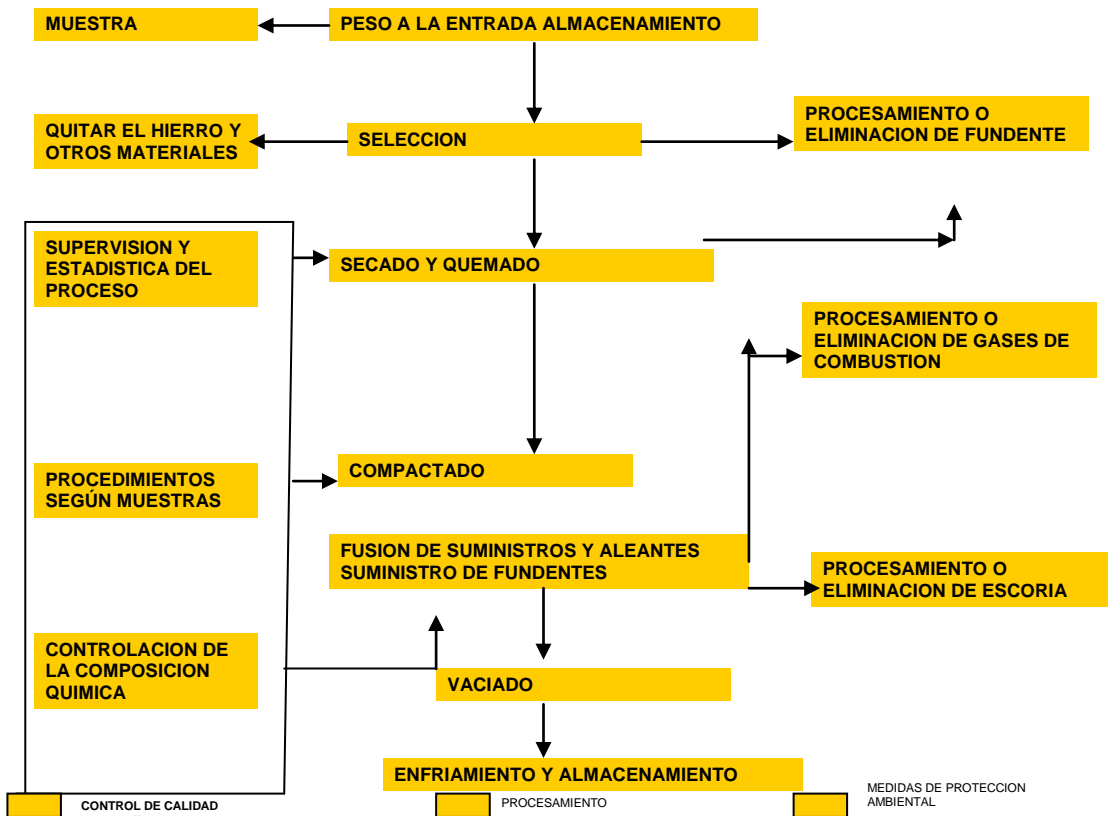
MUESTRA

PESO A LA ENTRADA ALMACENAMIENTO

QUITAR EL HIERRO Y OTROS MATERIALES

SELECCION

PROCESAMIENTO O ELIMINACION DE FUNDENTE

SUPERVISION Y ESTADISTICA DEL PROCESO

SECADO Y QUEMADO

PROCESAMIENTO O ELIMINACION DE GASES DE COMBUSTION

PROCEDIMIENTOS SEGÚN MUESTRAS

COMPACTADO

FUSION DE SUMINISTROS Y ALEANTES SUMINISTRO DE FUNDENTES

PROCESAMIENTO O ELIMINACION DE ESCORIA

CONTROLACION DE LA COMPOSICION QUIMICA

VACIADO

ENFRIAMIENTO Y ALMACENAMIENTO

CONTROL DE CALIDAD

PROCESAMIENTO

MEDIDAS DE PROTECCION AMBIENTAL